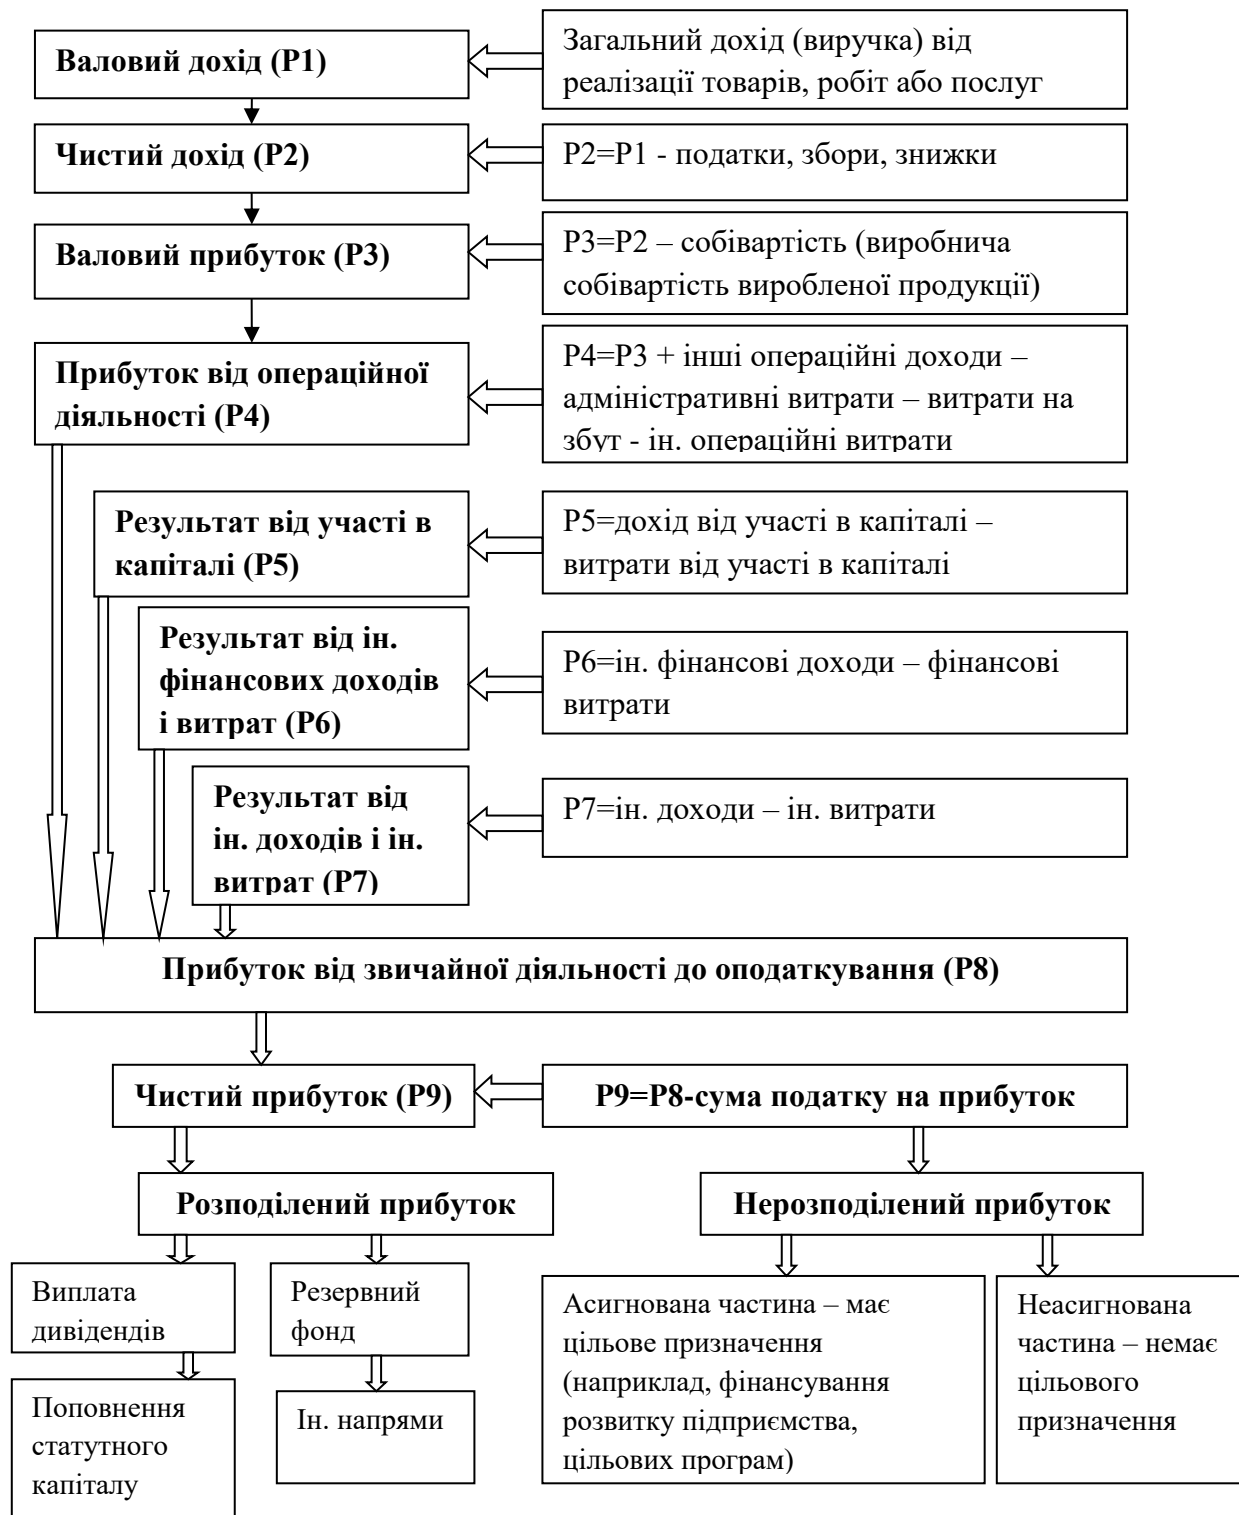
Валовий дохід (Р1)

Загальний дохід (виручка) від реалізації товарів, робіт або послуг

Чистий дохід (Р2)

Р2=Р1 - податки, збори, знижки

Валовий прибуток (Р3)

Р3=Р2 – собівартість (виробнича собівартість виробленої продукції)

Прибуток від операційної діяльності (Р4)

Р4=Р3 + інші операційні доходи – адміністративні витрати – витрати на збут - ін. операційні витрати

Результат від участі в капіталі (Р5)

Р5=дохід від участі в капіталі – витрати від участі в капіталі

Результат від ін. фінансових доходів і витрат (Р6)

Р6=ін. фінансові доходи – фінансові витрати

Результат від ін. доходів і ін. витрат (Р7)

Р7=ін. доходи – ін. витрати

Прибуток від звичайної діяльності до оподаткування (Р8)

Чистий прибуток (Р9)

Р9=Р8-сума податку на прибуток

Розподілений прибуток

Нерозподілений прибуток

Виплата дивідендів

Резервний фонд

Асигнована частина – має цільове призначення (наприклад, фінансування розвитку підприємства, цільових програм)

Неасигнована частина – немає цільового призначення

Поповнення статутного капіталу

Ін. напрями